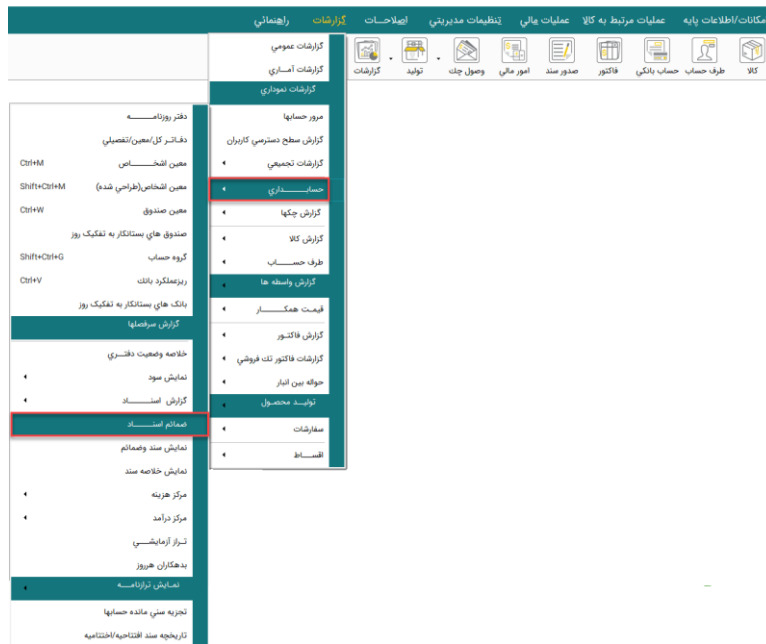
مکانات/اطلاعات پایه | عملیات مرتبط به کالا | عملیات مالی | تنظیمات مدیریتی | اصلاحات | گزارشات | راهنمائی

کالا | طرف حساب | حساب بانکی | فاکتور | صدور سند | امور مالی | وصول چک | تولید | گزارشات

گزارشات عمومي
گزارشات آماري
گزارشات نموداري
مرور حسابها
گزارش سطح دسترسي كاربران
گزارشات تجمیعي
حسابداري
گزارش چكها
گزارش كالا
طرف حساب
گزارش واسطه ها
قيمت همكار
گزارش فاكتور
گزارشات فاكتور تك فروشي
حواله بين انبار
توليد محصول
سفارشات
اقساط

دفتر روزنامه
دفاتر كل/معين/تفصيلي
معين اشخاص Ctrl+M
معين اشخاص(طراحي شده) Shift+Ctrl+M
معين صندوق Ctrl+W
صندوق هاي بستانكار به تفكيك روز
گروه حساب Shift+Ctrl+G
ريزعملكرد بانك Ctrl+V
بانك هاي بستانكار به تفكيك روز
گزارش سرفصلها
خلاصه وضعيت دفتري
نمايش سود
گزارش اسناد
ضمائم اسناد
نمايش سند وضمائم
نمايش خلاصه سند
مركز هزينه
مركز درآمد
تراز آزمايشي
بدهكاران هرروز
نمايش ترازنامه
تجزيه سني مانده حسابها
تاريخچه سند افتتاحيه/اختتاميه